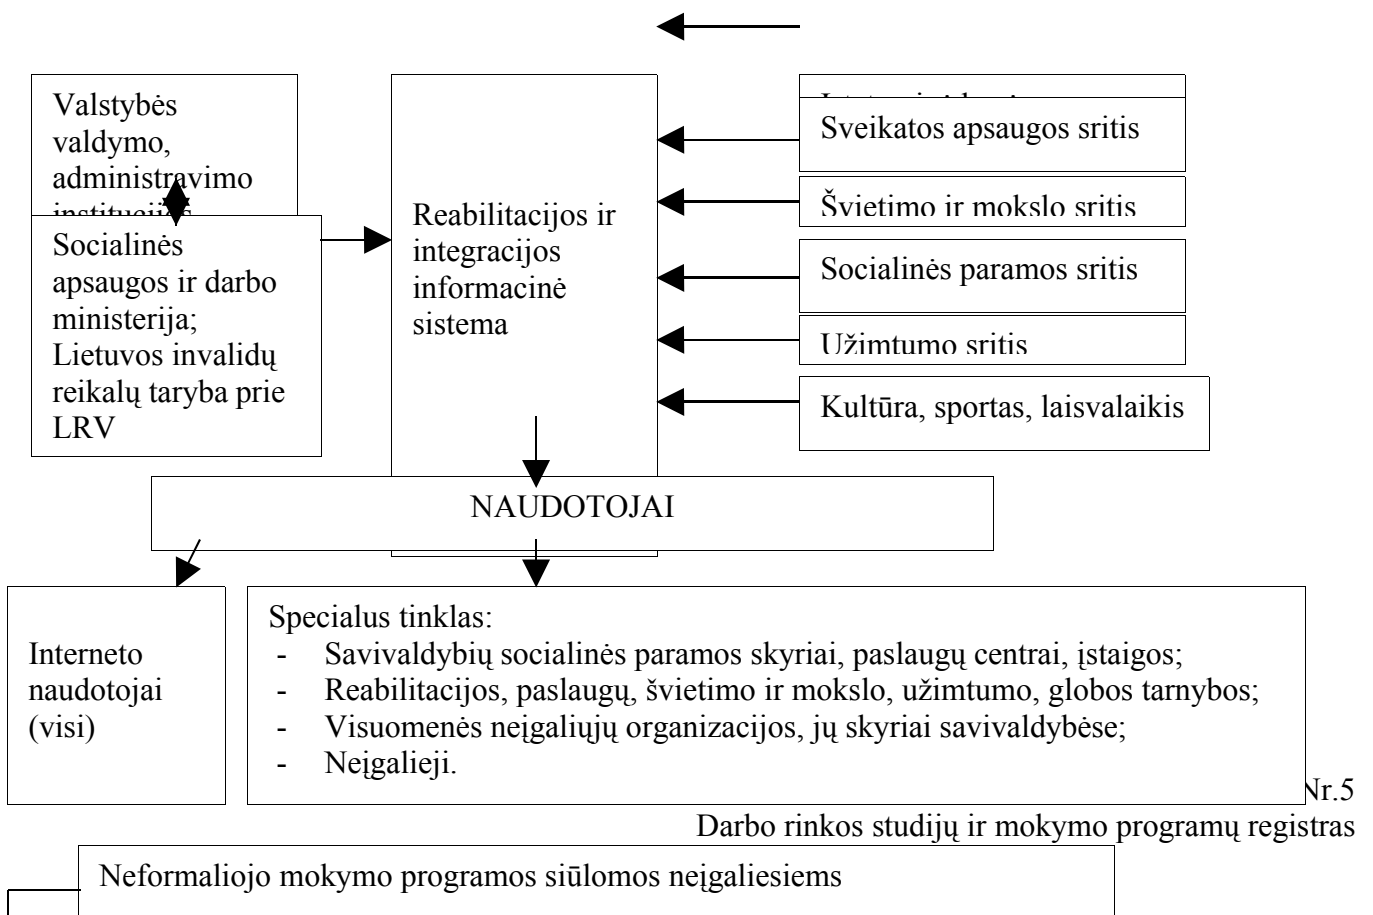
Valstybės valdymo, administravimo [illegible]

Socialinės apsaugos ir darbo ministerija; Lietuvos invalidų reikalų taryba prie LRV

Reabilitacijos ir integracijos informacinė sistema

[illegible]

Sveikatos apsaugos sritis

Švietimo ir mokslo sritis

Socialinės paramos sritis

Užimtumo sritis

Kultūra, sportas, laisvalaikis

NAUDOTOJAI

Interneto naudotojai (visi)

Specialus tinklas:
- Savivaldybių socialinės paramos skyriai, paslaugų centrai, įstaigos;
- Reabilitacijos, paslaugų, švietimo ir mokslo, užimtumo, globos tarnybos;
- Visuomenės neįgaliųjų organizacijos, jų skyriai savivaldybėse;
- Neįgalieji.

Nr.5

Darbo rinkos studijų ir mokymo programų registras

Neformaliojo mokymo programos siūlomos neįgaliesiems